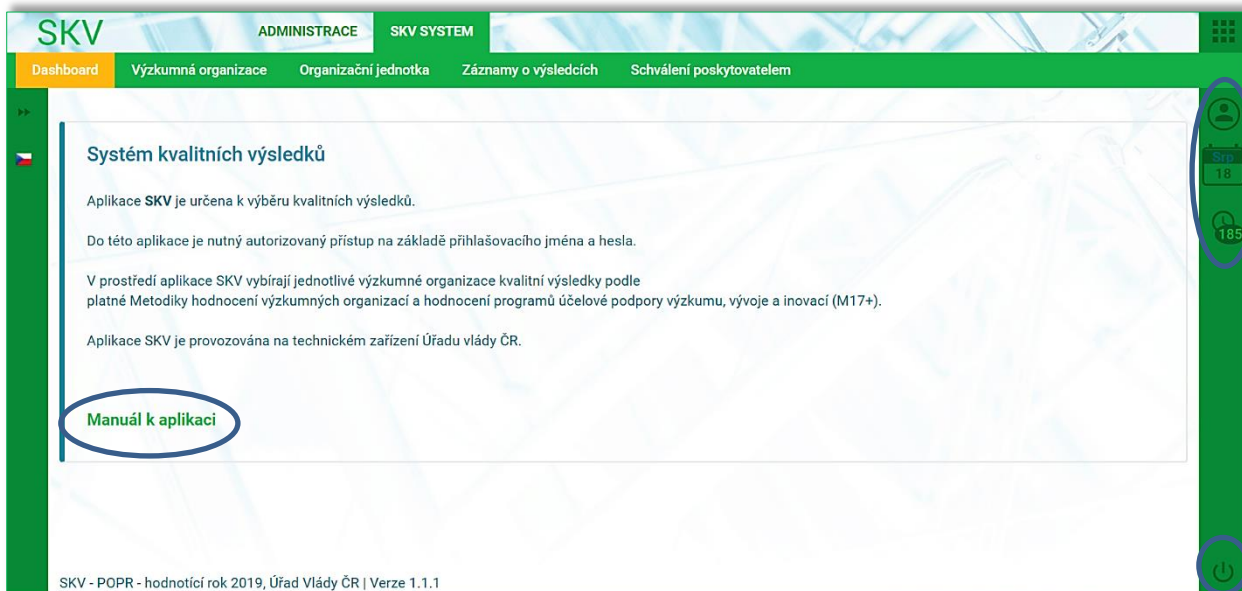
SKV
ADMINISTRACE
SKV SYSTEM

Dashboard
Výzkumná organizace
Organizační jednotka
Záznamy o výsledcích
Schválení poskytovatelem

Systém kvalitních výsledků

Aplikace **SKV** je určena k výběru kvalitních výsledků.

Do této aplikace je nutný autorizovaný přístup na základě přihlašovacího jména a hesla.

V prostředí aplikace SKV vybírají jednotlivé výzkumné organizace kvalitní výsledky podle platné Metodiky hodnocení výzkumných organizací a hodnocení programů účelové podpory výzkumu, vývoje a inovací (M17+).

Aplikace SKV je provozována na technickém zařízení Úřadu vlády ČR.

Manuál k aplikaci

Stř
18

185

SKV - POPR - hodnotící rok 2019, Úřad Vlády ČR | Verze 1.1.1